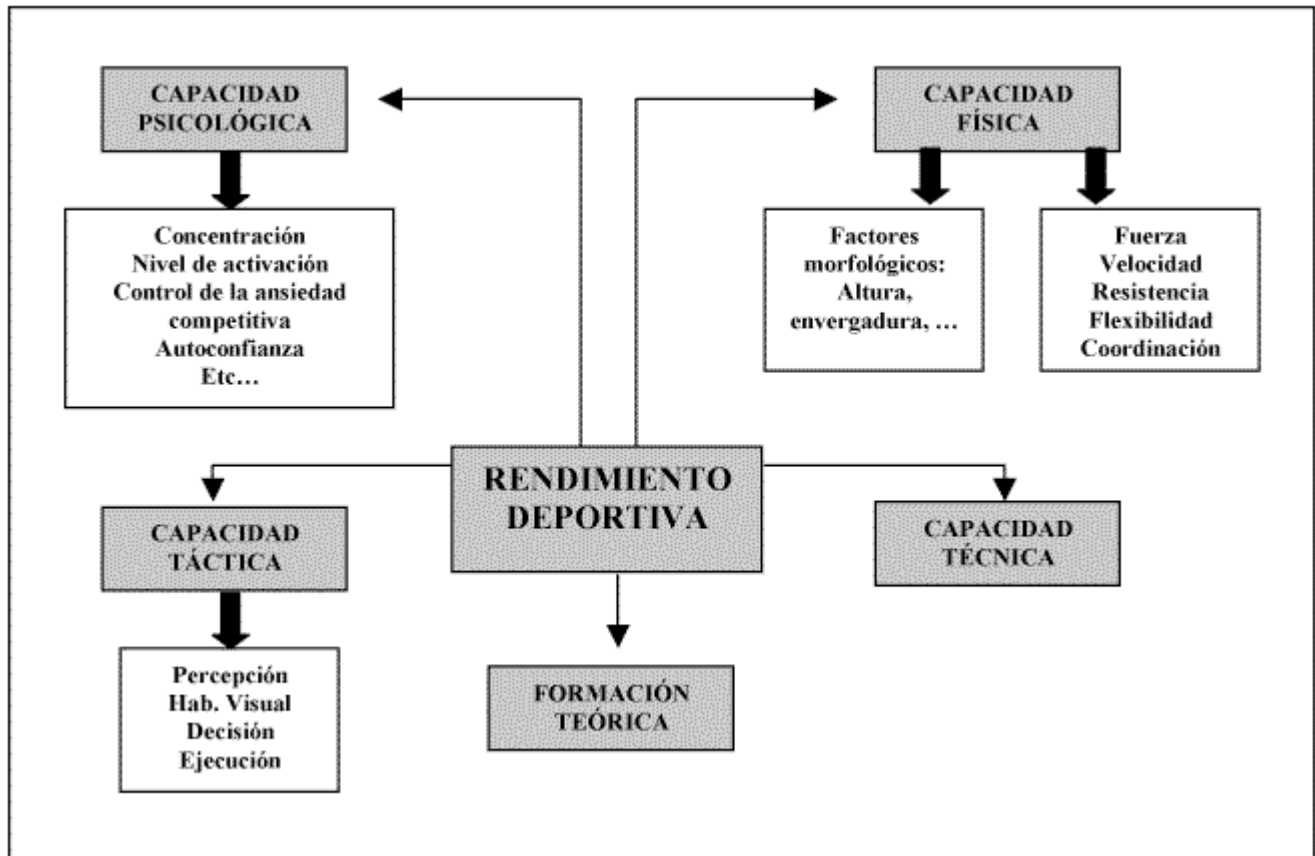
CAPACIDAD PSICOLÓGICA

Concentración
Nivel de activación
Control de la ansiedad competitiva
Autoconfianza
Etc…

CAPACIDAD FÍSICA

Factores morfológicos:
Altura, envergadura, …

Fuerza
Velocidad
Resistencia
Flexibilidad
Coordinación

RENDIMIENTO DEPORTIVA

CAPACIDAD TÁCTICA

Percepción
Hab. Visual
Decisión
Ejecución

CAPACIDAD TÉCNICA

FORMACIÓN TEÓRICA